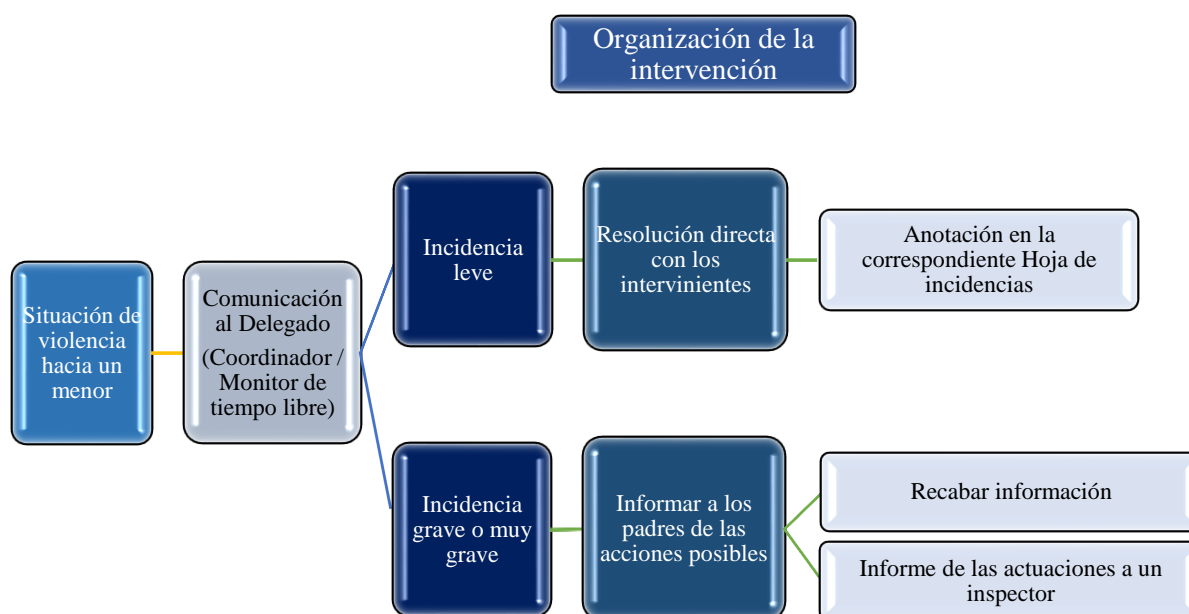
Organización de la intervención

Situación de violencia hacia un menor

Comunicación al Delegado (Coordinador / Monitor de tiempo libre)

Incidencia leve

Resolución directa con los intervinientes

Anotación en la correspondiente Hoja de incidencias

Incidencia grave o muy grave

Informar a los padres de las acciones posibles

Recabar información

Informe de las actuaciones a un inspector